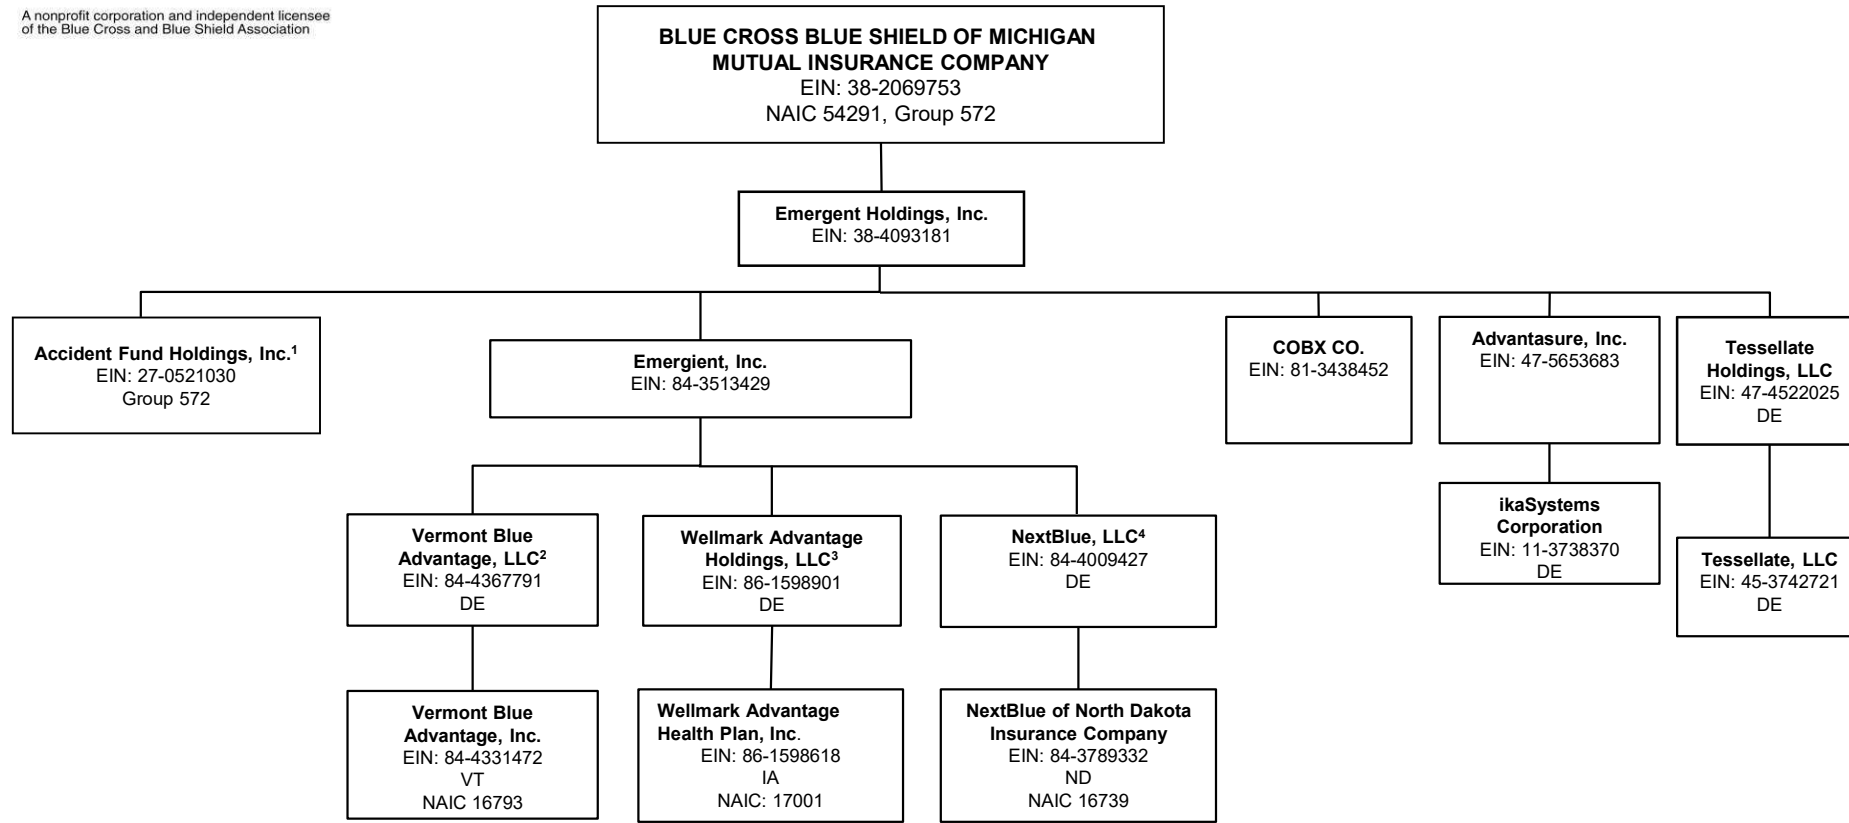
A nonprofit corporation and independent licensee of the Blue Cross and Blue Shield Association

**BLUE CROSS BLUE SHIELD OF MICHIGAN MUTUAL INSURANCE COMPANY**
EIN: 38-2069753
NAIC 54291, Group 572

**Emergent Holdings, Inc.**
EIN: 38-4093181

**Accident Fund Holdings, Inc.$^1$**
EIN: 27-0521030
Group 572

**Emergient, Inc.**
EIN: 84-3513429

**COBX CO.**
EIN: 81-3438452

**Advantasure, Inc.**
EIN: 47-5653683

**Tessellate Holdings, LLC**
EIN: 47-4522025
DE

**Vermont Blue Advantage, LLC$^2$**
EIN: 84-4367791
DE

**Wellmark Advantage Holdings, LLC$^3$**
EIN: 86-1598901
DE

**NextBlue, LLC$^4$**
EIN: 84-4009427
DE

**ikaSystems Corporation**
EIN: 11-3738370
DE

**Tessellate, LLC**
EIN: 45-3742721
DE

**Vermont Blue Advantage, Inc.**
EIN: 84-4331472
VT
NAIC 16793

**Wellmark Advantage Health Plan, Inc.**
EIN: 86-1598618
IA
NAIC: 17001

**NextBlue of North Dakota Insurance Company**
EIN: 84-3789332
ND
NAIC 16739